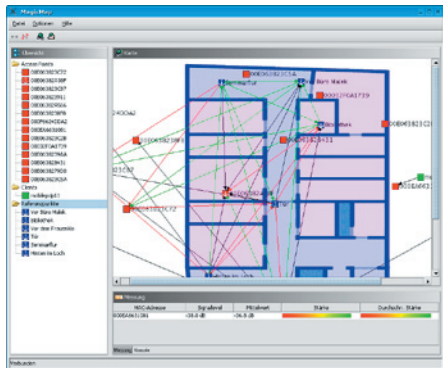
MagicMap

Datei Optionen Hilfe

Übersicht

Access Points
000F3B23C2E
000D3B2380F
000D3B23C8F
000D3B239E1
000D3B234566
000D3B2378F8
000F9A20DA2
000B4634000
000D3B2362B
000D3B2376A6
000D3B237D0
000D3B2345A

Clients
mobileqad1

Referenzpunkte
Vor Büro Malek
Bibliothek
Vor Büro Fonzesko
Bad
Seminarflur
Hintere im Loch

Karte

Seminarflur
Büro Malek
000D3B23C5A
000E2FA0739
Bibliothek
000D3B23A013

Messung

| MAC-Adresse | Signallevel | Mittelwert | Stärke | Durchschn. Stärke |
|---|---|---|---|---|
| 000EA6311DB1 | -28.0 dB | -26.0 dB | | |

Messung Statistik

Verbunden